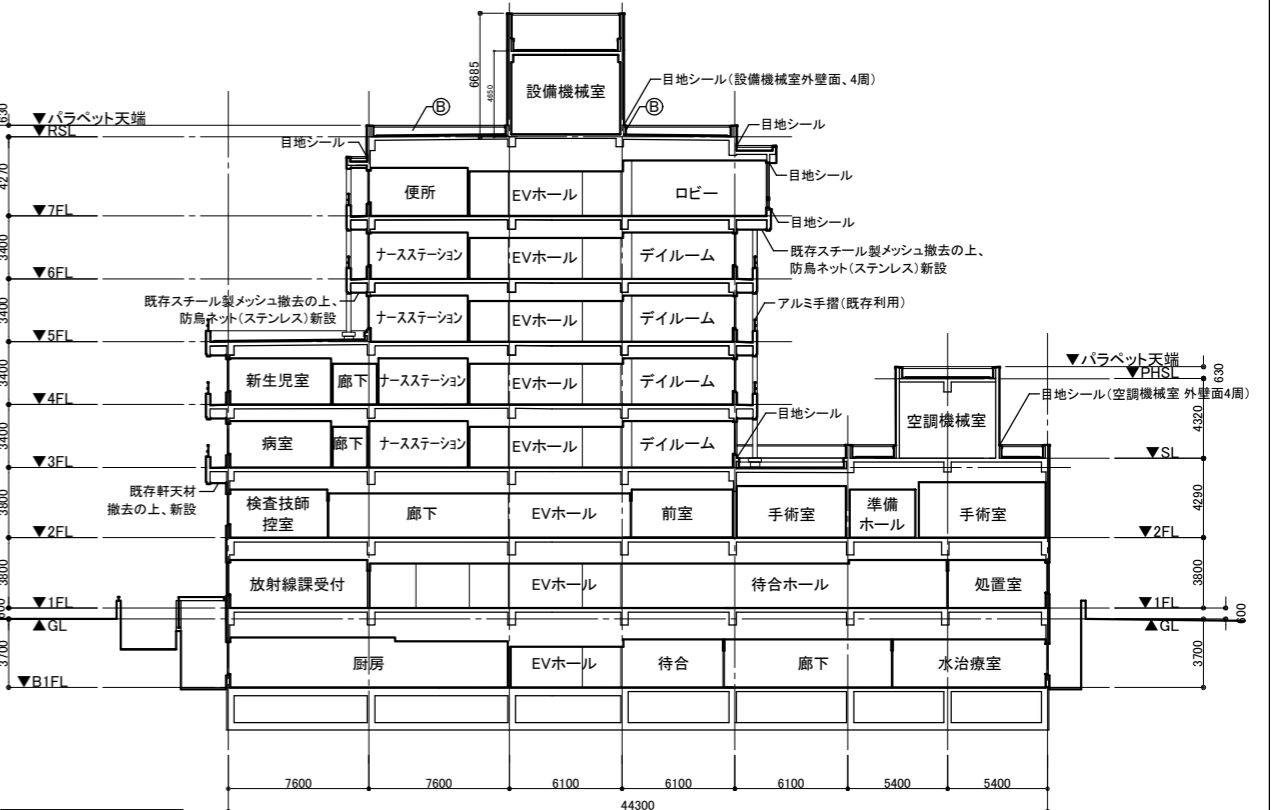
6685
4650
設備機械室
目地シール(設備機械室外壁面、4周)
Ⓑ
Ⓑ
630
▼パラペット天端
▼RSL
目地シール
目地シール
4270
便所
EVホール
ロビー
目地シール
▼7FL
目地シール
3400
ナースステーション
EVホール
デイルーム
既存スチール製メッシュ撤去の上、防鳥ネット(ステンレス)新設
▼6FL
3400
既存スチール製メッシュ撤去の上、防鳥ネット(ステンレス)新設
ナースステーション
EVホール
デイルーム
アルミ手摺(既存利用)
▼5FL
▼パラペット天端
▼PHSL
630
3400
新生児室
廊下
ナースステーション
EVホール
デイルーム
▼4FL
目地シール
目地シール(空調機械室 外壁面4周)
空調機械室
4320
3400
病室
廊下
ナースステーション
EVホール
デイルーム
▼SL
▼3FL
既存軒天材撤去の上、新設
3800
検査技師控室
廊下
EVホール
前室
手術室
準備ホール
手術室
4290
▼2FL
▼2FL
3800
放射線課受付
EVホール
待合ホール
処置室
3800
▼1FL
▼1FL
▲GL
▲GL
600
3700
厨房
EVホール
待合
廊下
水治療室
3700
▼B1FL
7600
7600
6100
6100
6100
5400
5400
44300